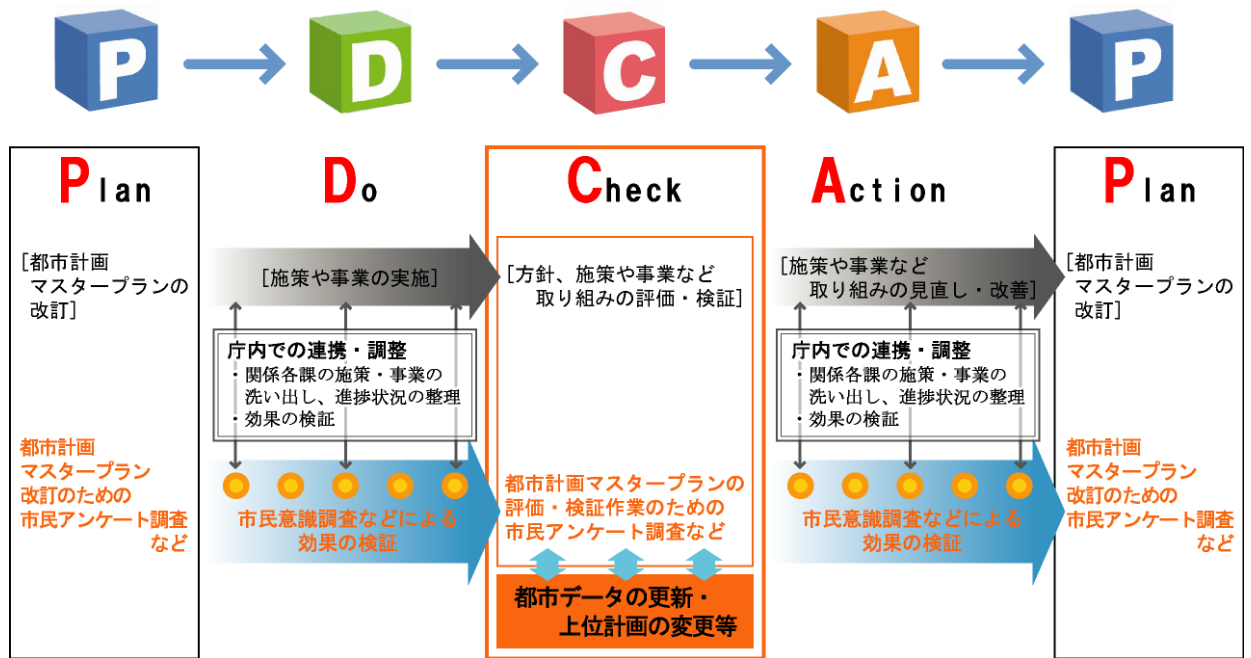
P D C A P

Plan

［都市計画マスタープランの改訂］

都市計画マスタープラン改訂のための市民アンケート調査など

Do

［施策や事業の実施］

庁内での連携・調整
・関係各課の施策・事業の洗い出し、進捗状況の整理
・効果の検証

市民意識調査などによる効果の検証

Check

［方針、施策や事業など取り組みの評価・検証］

都市計画マスタープランの評価・検証作業のための市民アンケート調査など

都市データの更新・上位計画の変更等

Action

［施策や事業など取り組みの見直し・改善］

庁内での連携・調整
・関係各課の施策・事業の洗い出し、進捗状況の整理
・効果の検証

市民意識調査などによる効果の検証

Plan

［都市計画マスタープランの改訂］

都市計画マスタープラン改訂のための市民アンケート調査など